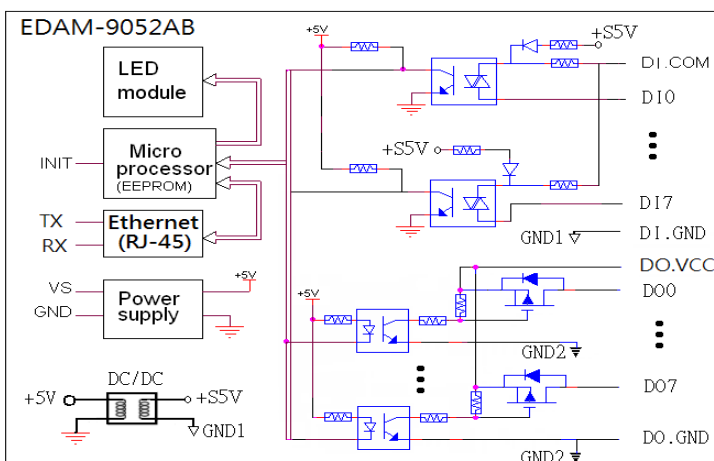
EDAM-9052AB

LED module

INIT

Micro processor (EEPROM)

TX

RX

Ethernet (RJ-45)

VS

GND

Power supply

+5V

DC/DC

+5V

+S5V

GND1

+5V

+S5V

DI.COM

DI0

+S5V

DI7

GND1

DI.GND

DO.VCC

+5V

DO0

GND2

DO7

DO.GND

GND2